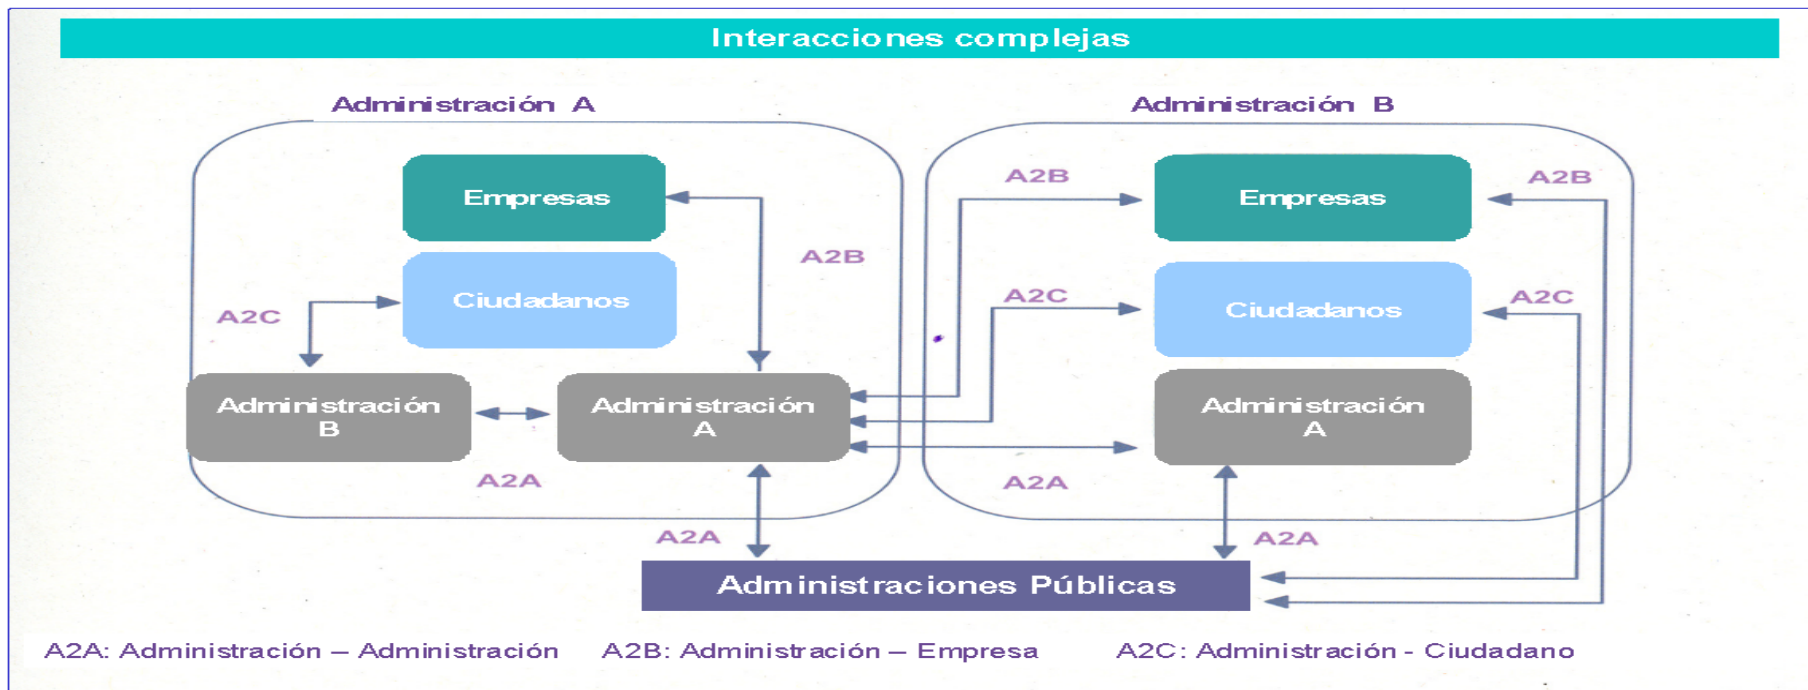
Interacciones complejas

Administración A

Administración B

Empresas

Ciudadanos

A2B

A2C

Administración B

Administración A

A2A

A2B

Empresas

A2B

A2C

Ciudadanos

A2C

Administración A

A2A

A2A

A2A

Administraciones Públicas

A2A: Administración – Administración A2B: Administración – Empresa A2C: Administración - Ciudadano